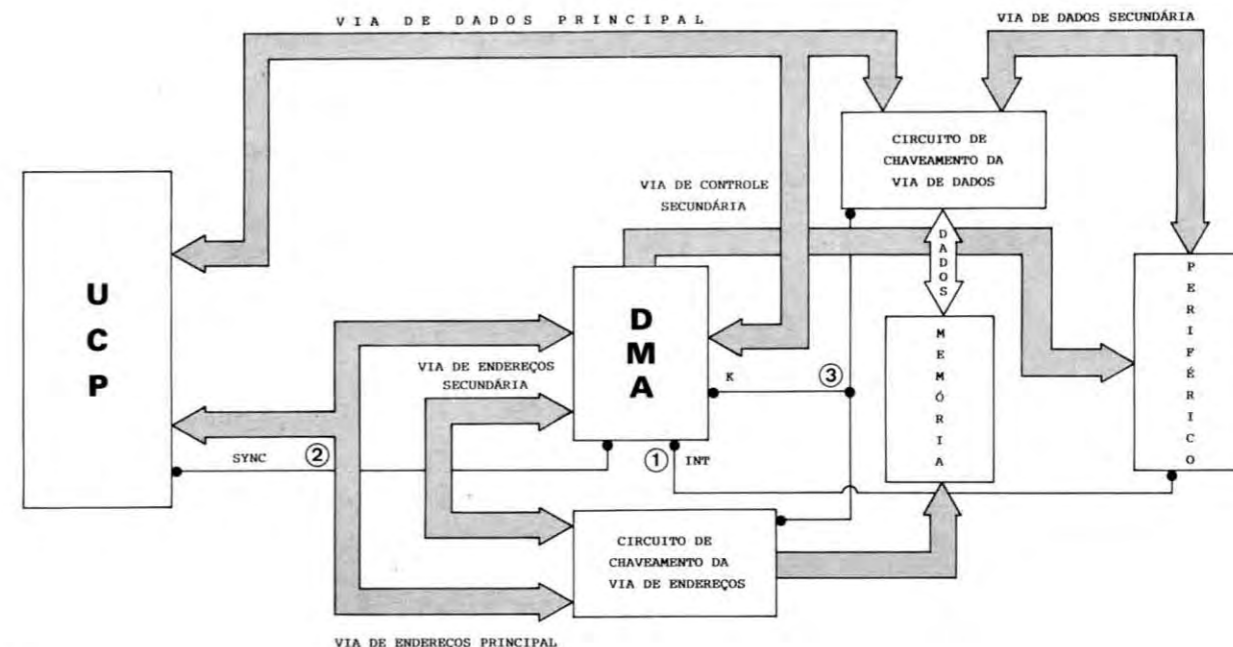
VIA DE DADOS PRINCIPAL

VIA DE DADOS SECUNDÁRIA

CIRCUITO DE CHAVEAMENTO DA VIA DE DADOS

VIA DE CONTROLE SECUNDÁRIA

DADOS

U C P

D M A

MEMÓRIA

PERIFÉRICO

VIA DE ENDEREÇOS SECUNDÁRIA

K

3

SYNC

2

1

INT

CIRCUITO DE CHAVEAMENTO DA VIA DE ENDEREÇOS

VIA DE ENDERECOS PRINCIPAL